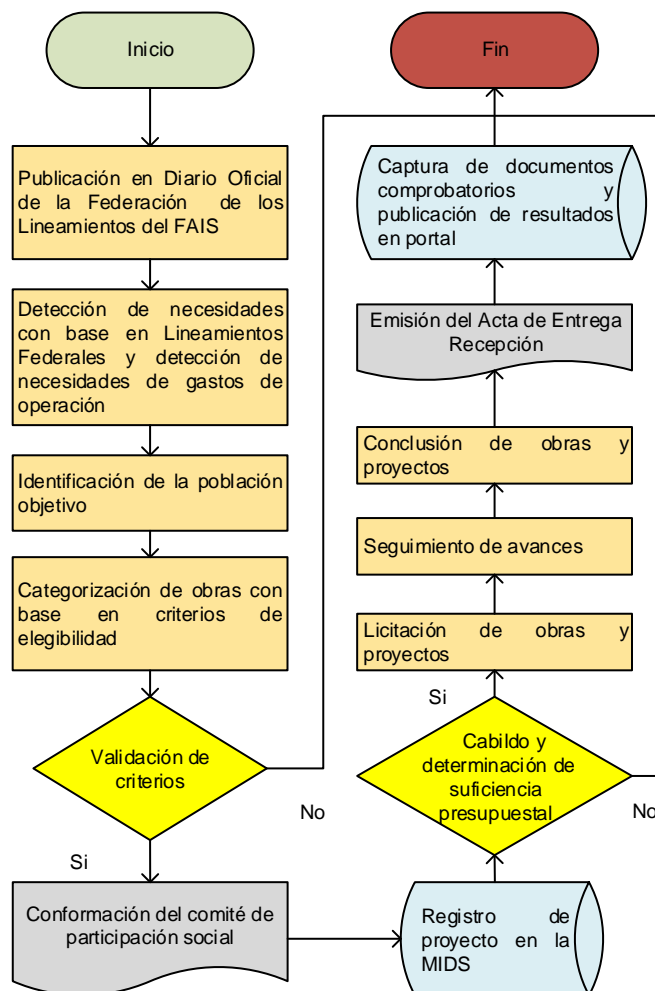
Inicio

Publicación en Diario Oficial de la Federación de los Lineamientos del FAIS

Detección de necesidades con base en Lineamientos Federales y detección de necesidades de gastos de operación

Identificación de la población objetivo

Categorización de obras con base en criterios de elegibilidad

Validación de criterios

No

Si

Conformación del comité de participación social

Registro de proyecto en la MIDS

Cabildo y determinación de suficiencia presupuestal

No

Si

Licitación de obras y proyectos

Seguimiento de avances

Conclusión de obras y proyectos

Emisión del Acta de Entrega Recepción

Captura de documentos comprobatorios y publicación de resultados en portal

Fin